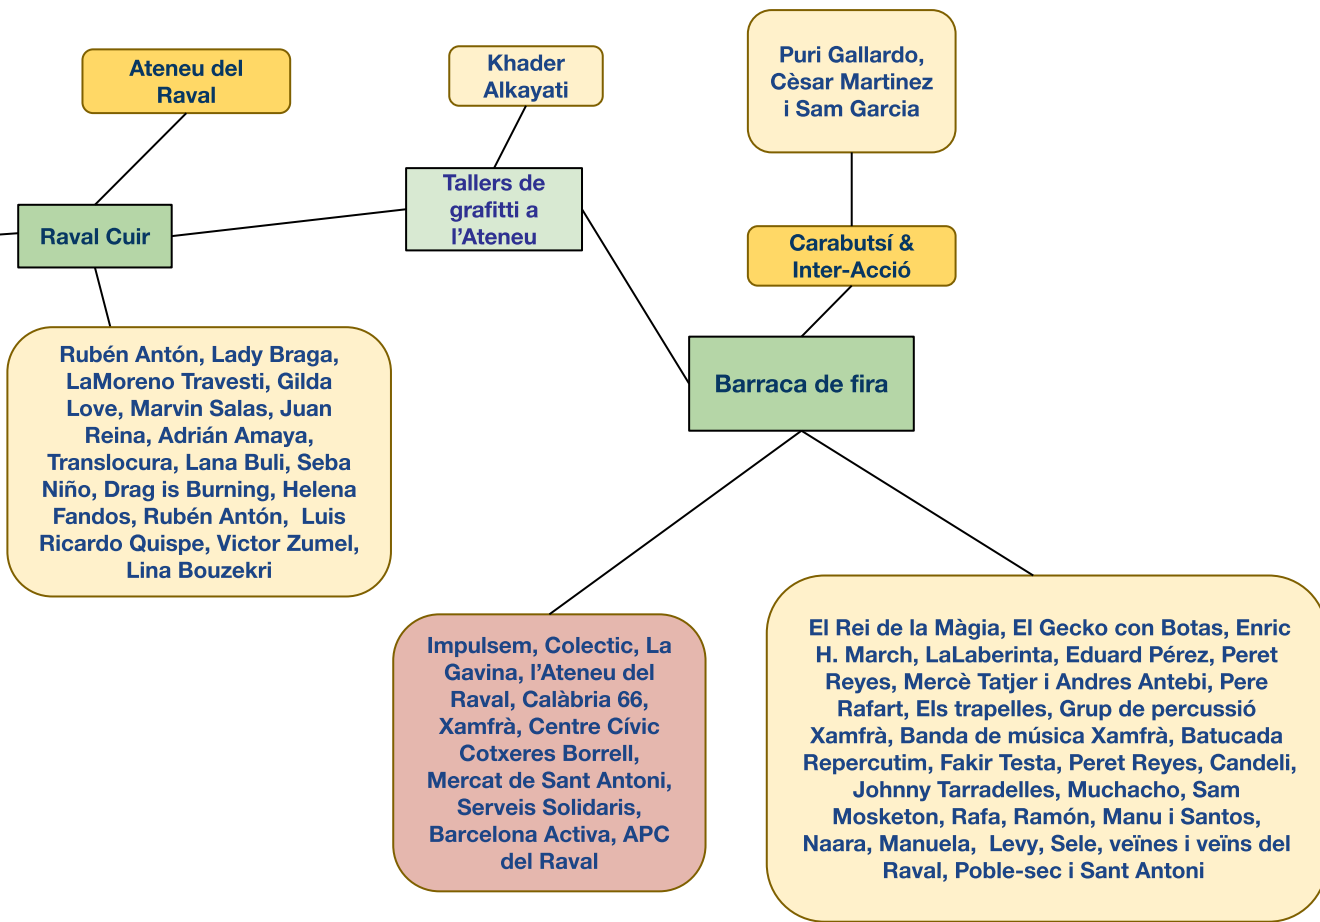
Ateneu del Raval

Khader Alkayati

Puri Gallardo, Cèsar Martinez i Sam Garcia

Raval Cuir

Tallers de grafitti a l'Ateneu

Carabutsí & Inter-Acció

Barraca de fira

Rubén Antón, Lady Braga, LaMoreno Travesti, Gilda Love, Marvin Salas, Juan Reina, Adrián Amaya, Translocura, Lana Buli, Seba Niño, Drag is Burning, Helena Fandos, Rubén Antón, Luis Ricardo Quispe, Victor Zumel, Lina Bouzekri

Impulsem, Colectic, La Gavina, l'Ateneu del Raval, Calàbria 66, Xamfrà, Centre Cívic Cotxeres Borrell, Mercat de Sant Antoni, Serveis Solidaris, Barcelona Activa, APC del Raval

El Rei de la Màgia, El Gecko con Botas, Enric H. March, LaLaberinta, Eduard Pérez, Peret Reyes, Mercè Tatjer i Andres Antebi, Pere Rafart, Els trapelles, Grup de percussió Xamfrà, Banda de música Xamfrà, Batucada Repercutim, Fakir Testa, Peret Reyes, Candeli, Johnny Tarradelles, Muchacho, Sam Mosketon, Rafa, Ramón, Manu i Santos, Naara, Manuela, Levy, Sele, veïnes i veïns del Raval, Poble-sec i Sant Antoni